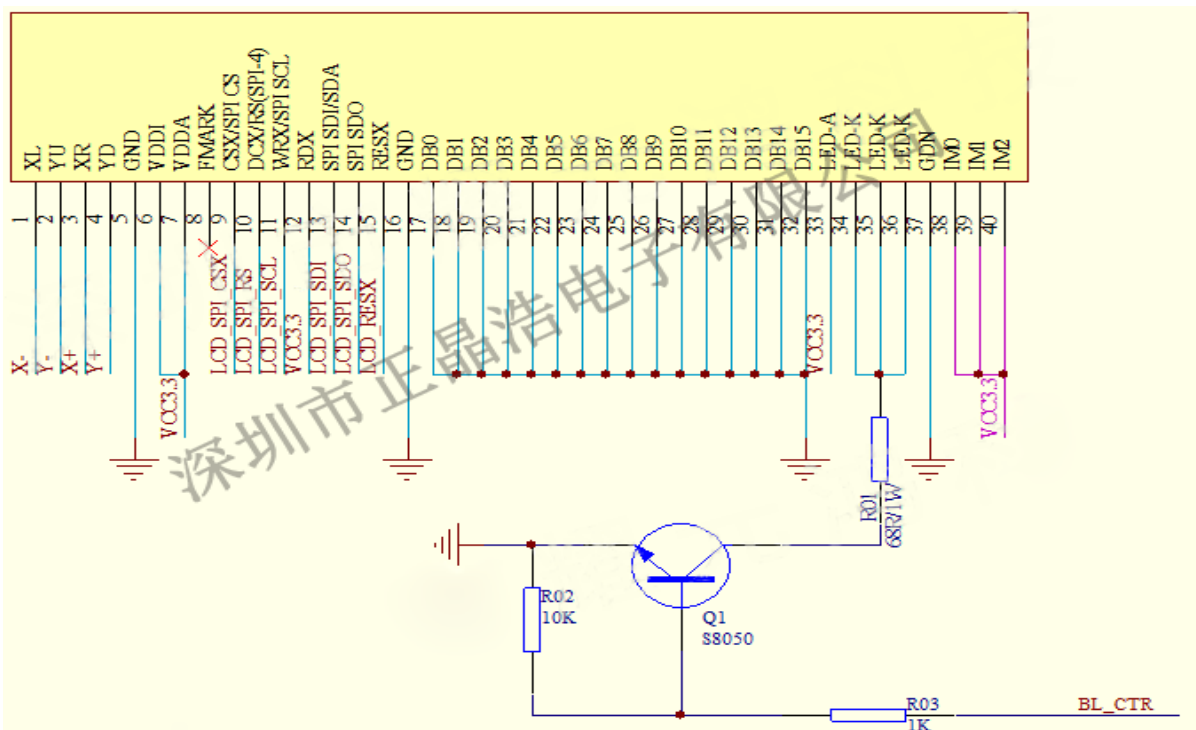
XL
YU
XR
YD
GND
VDDI
VDDA
FMARK
CSX/SPI CS
DCX/RS(SPI-4)
WRX/SPI SCL
RDX
SPI SDI/SDA
SPI SDO
RESX
GND
DB0
DB1
DB2
DB3
DB4
DB5
DB6
DB7
DB8
DB9
DB10
DB11
DB12
DB13
DB14
DB15
LED-A
LED-K
LED-K
LED-K
GDN
IM0
IM1
IM2

1 2 3 4 5 6 7 8 9 10 11 12 13 14 15 16 17 18 19 20 21 22 23 24 25 26 27 28 29 30 31 32 33 34 35 36 37 38 39 40

X-
Y-
X+
Y+
VCC3.3
LCD_SPI_CSX
LCD_SPI_RS
LCD_SPI_SCL
VCC3.3
LCD_SPI_SDI
LCD_SPI_SDO
LCD_RESX
VCC3.3
VCC3.3

深圳市正晶浩电子有限公司

R01
68R/1W

R02
10K

Q1
S8050

R03
1K

BL_CTR